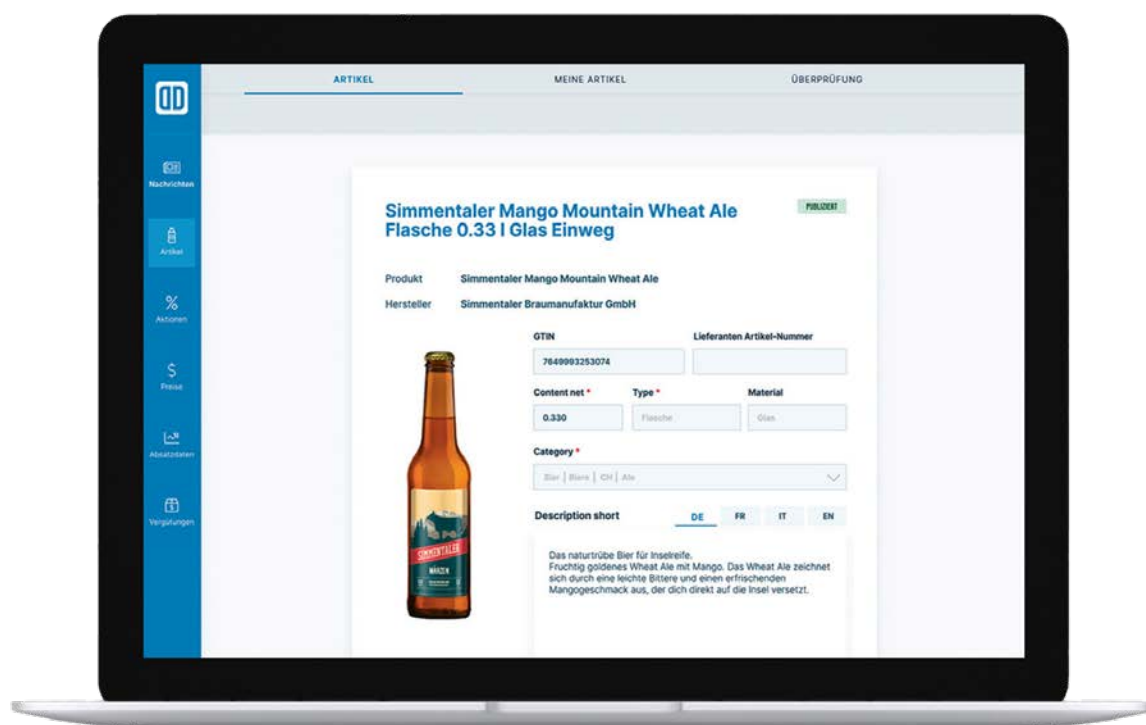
Nachrichten

Artikel

Aktionen

Preise

Absatzdaten

Vergütungen

ARTIKEL

MEINE ARTIKEL

ÜBERPRÜFUNG

Simmentaler Mango Mountain Wheat Ale Flasche 0.33 l Glas Einweg

PUBLIZIERT

Produkt Simmentaler Mango Mountain Wheat Ale

Hersteller Simmentaler Braumanufaktur GmbH

GTIN

7649993253074

Lieferanten Artikel-Nummer

Content net *

0.330

Type *

Flasche

Material

Glas

Category *

Bier | Biere | CH | Ale

Description short

DE FR IT EN

Das naturtrübe Bier für Inselreife.
Fruchtig goldenes Wheat Ale mit Mango. Das Wheat Ale zeichnet sich durch eine leichte Bittere und einen erfrischenden Mangogeschmack aus, der dich direkt auf die Insel versetzt.

SIMMENTALER

MÄRZEN